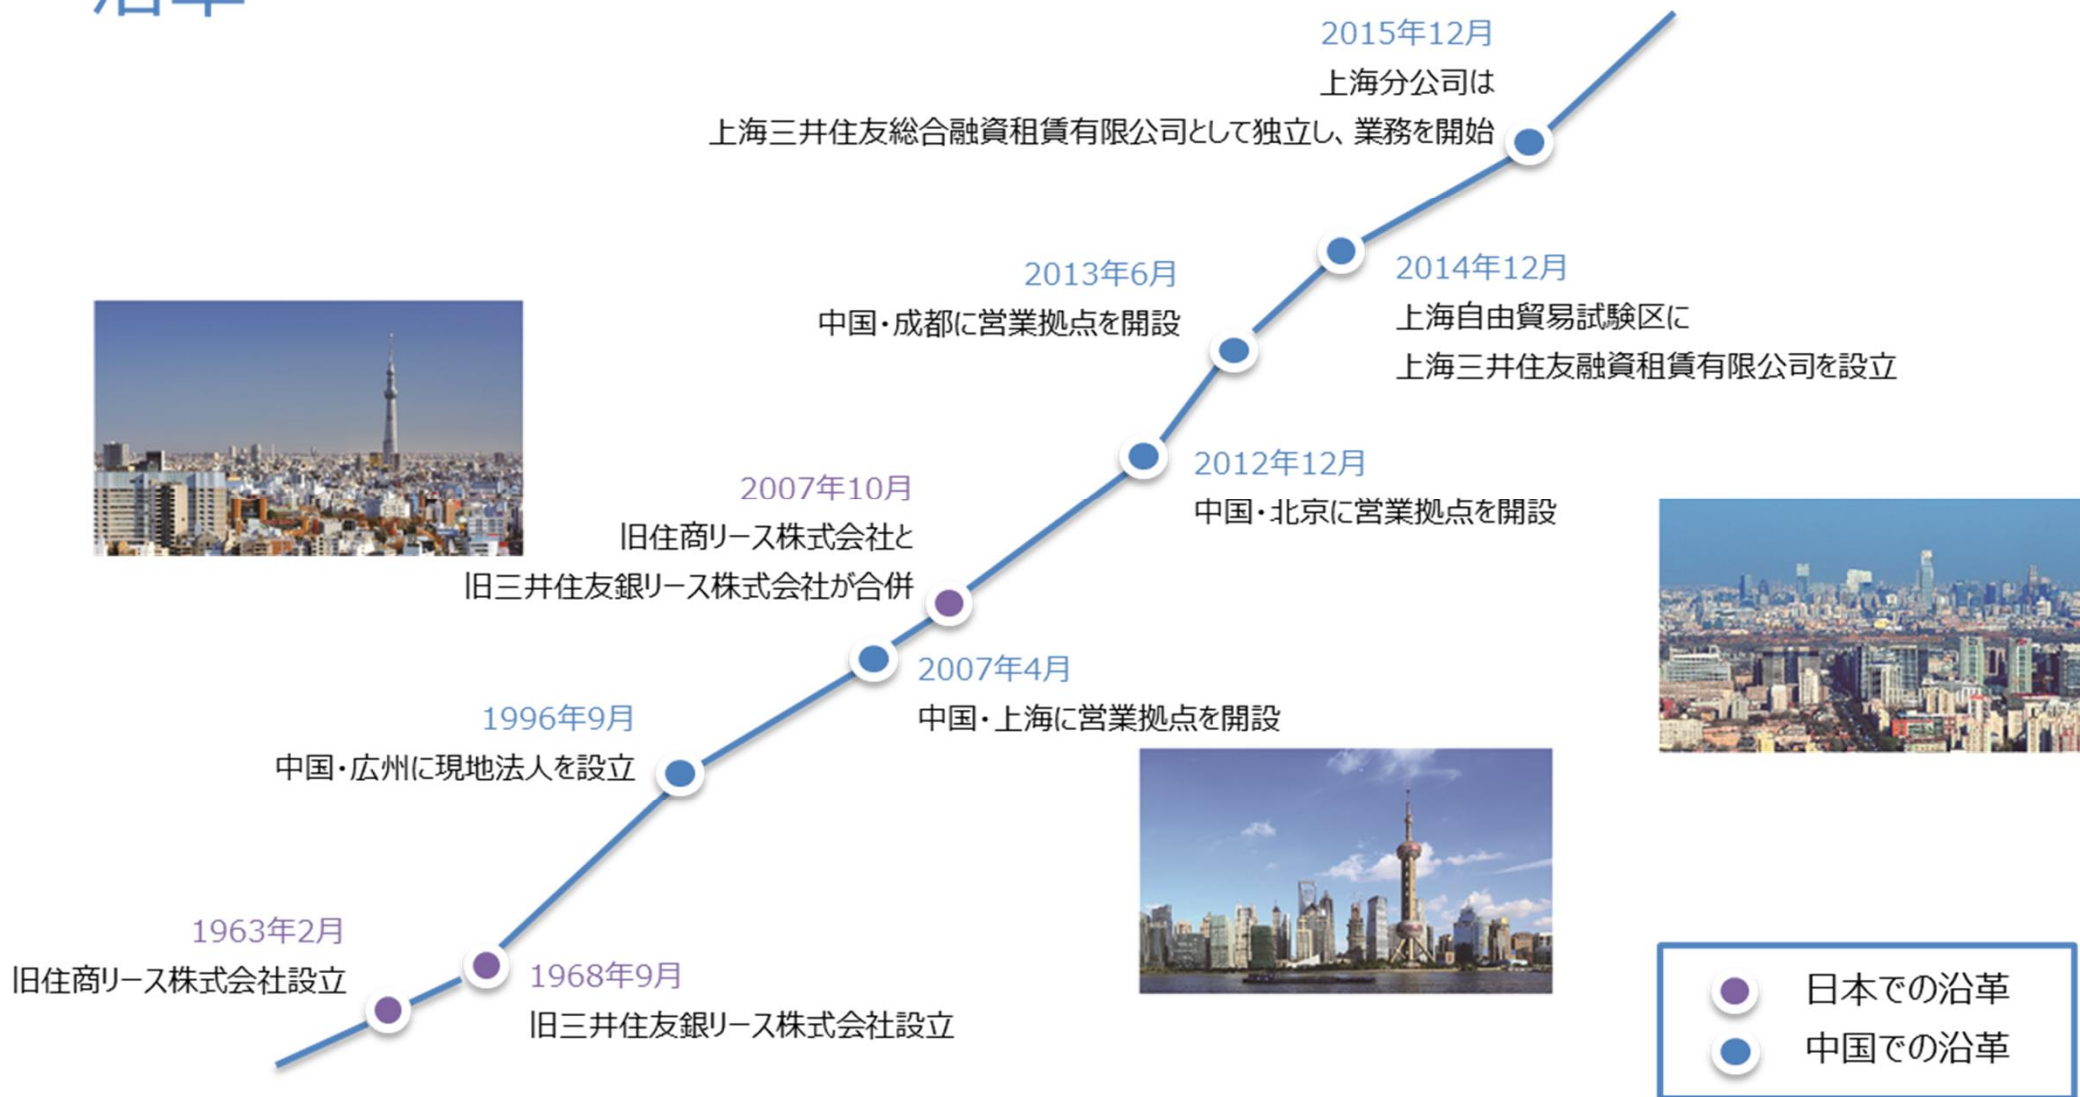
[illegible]

2015年12月
上海分公司は
上海三井住友総合融資租賃有限公司として独立し、業務を開始

2013年6月
中国・成都に営業拠点を開設

2014年12月
上海自由貿易試験区に
上海三井住友融資租賃有限公司を設立

2012年12月
中国・北京に営業拠点を開設

2007年10月
旧住商リース株式会社と
旧三井住友銀リース株式会社が合併

2007年4月
中国・上海に営業拠点を開設

1996年9月
中国・広州に現地法人を設立

1963年2月
旧住商リース株式会社設立

1968年9月
旧三井住友銀リース株式会社設立

日本での沿革
中国での沿革